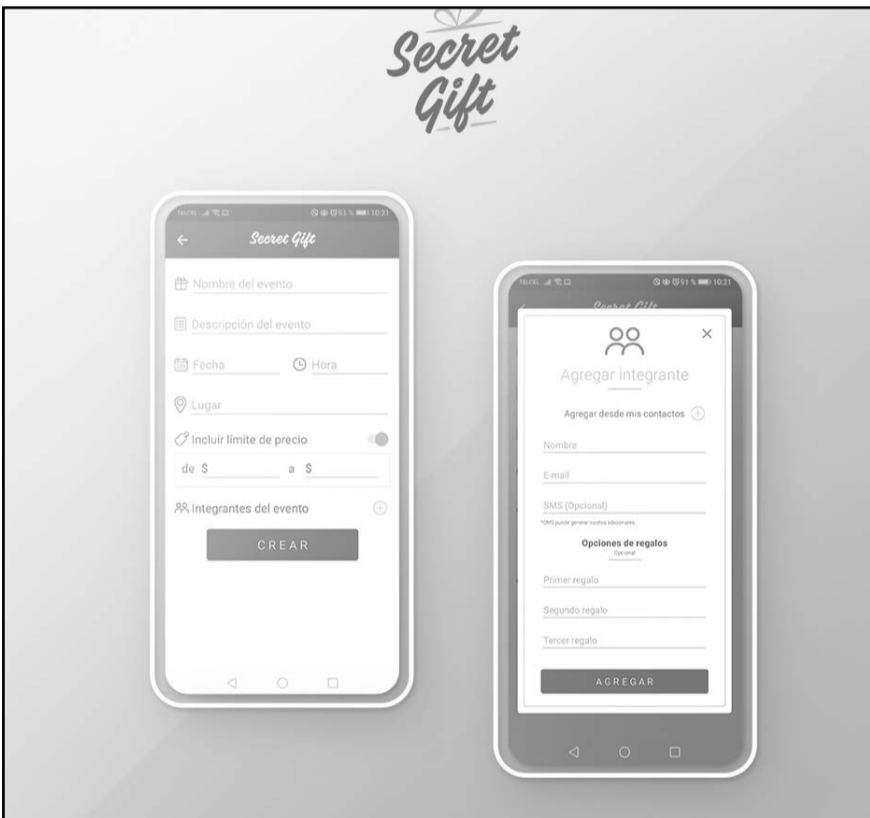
Secret Gift

TELCEL 10:21

Secret Gift

Nombre del evento

Descripción del evento

Fecha

Hora

Lugar

Incluir límite de precio

de $

a $

Integrantes del evento

CREAR

TELCEL 10:21

Secret Gift

Agregar integrante

Agregar desde mis contactos

Nombre

E-mail

SMS (Opcional)

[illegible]

Opciones de regalos

Opcional

Primer regalo

Segundo regalo

Tercer regalo

AGREGAR